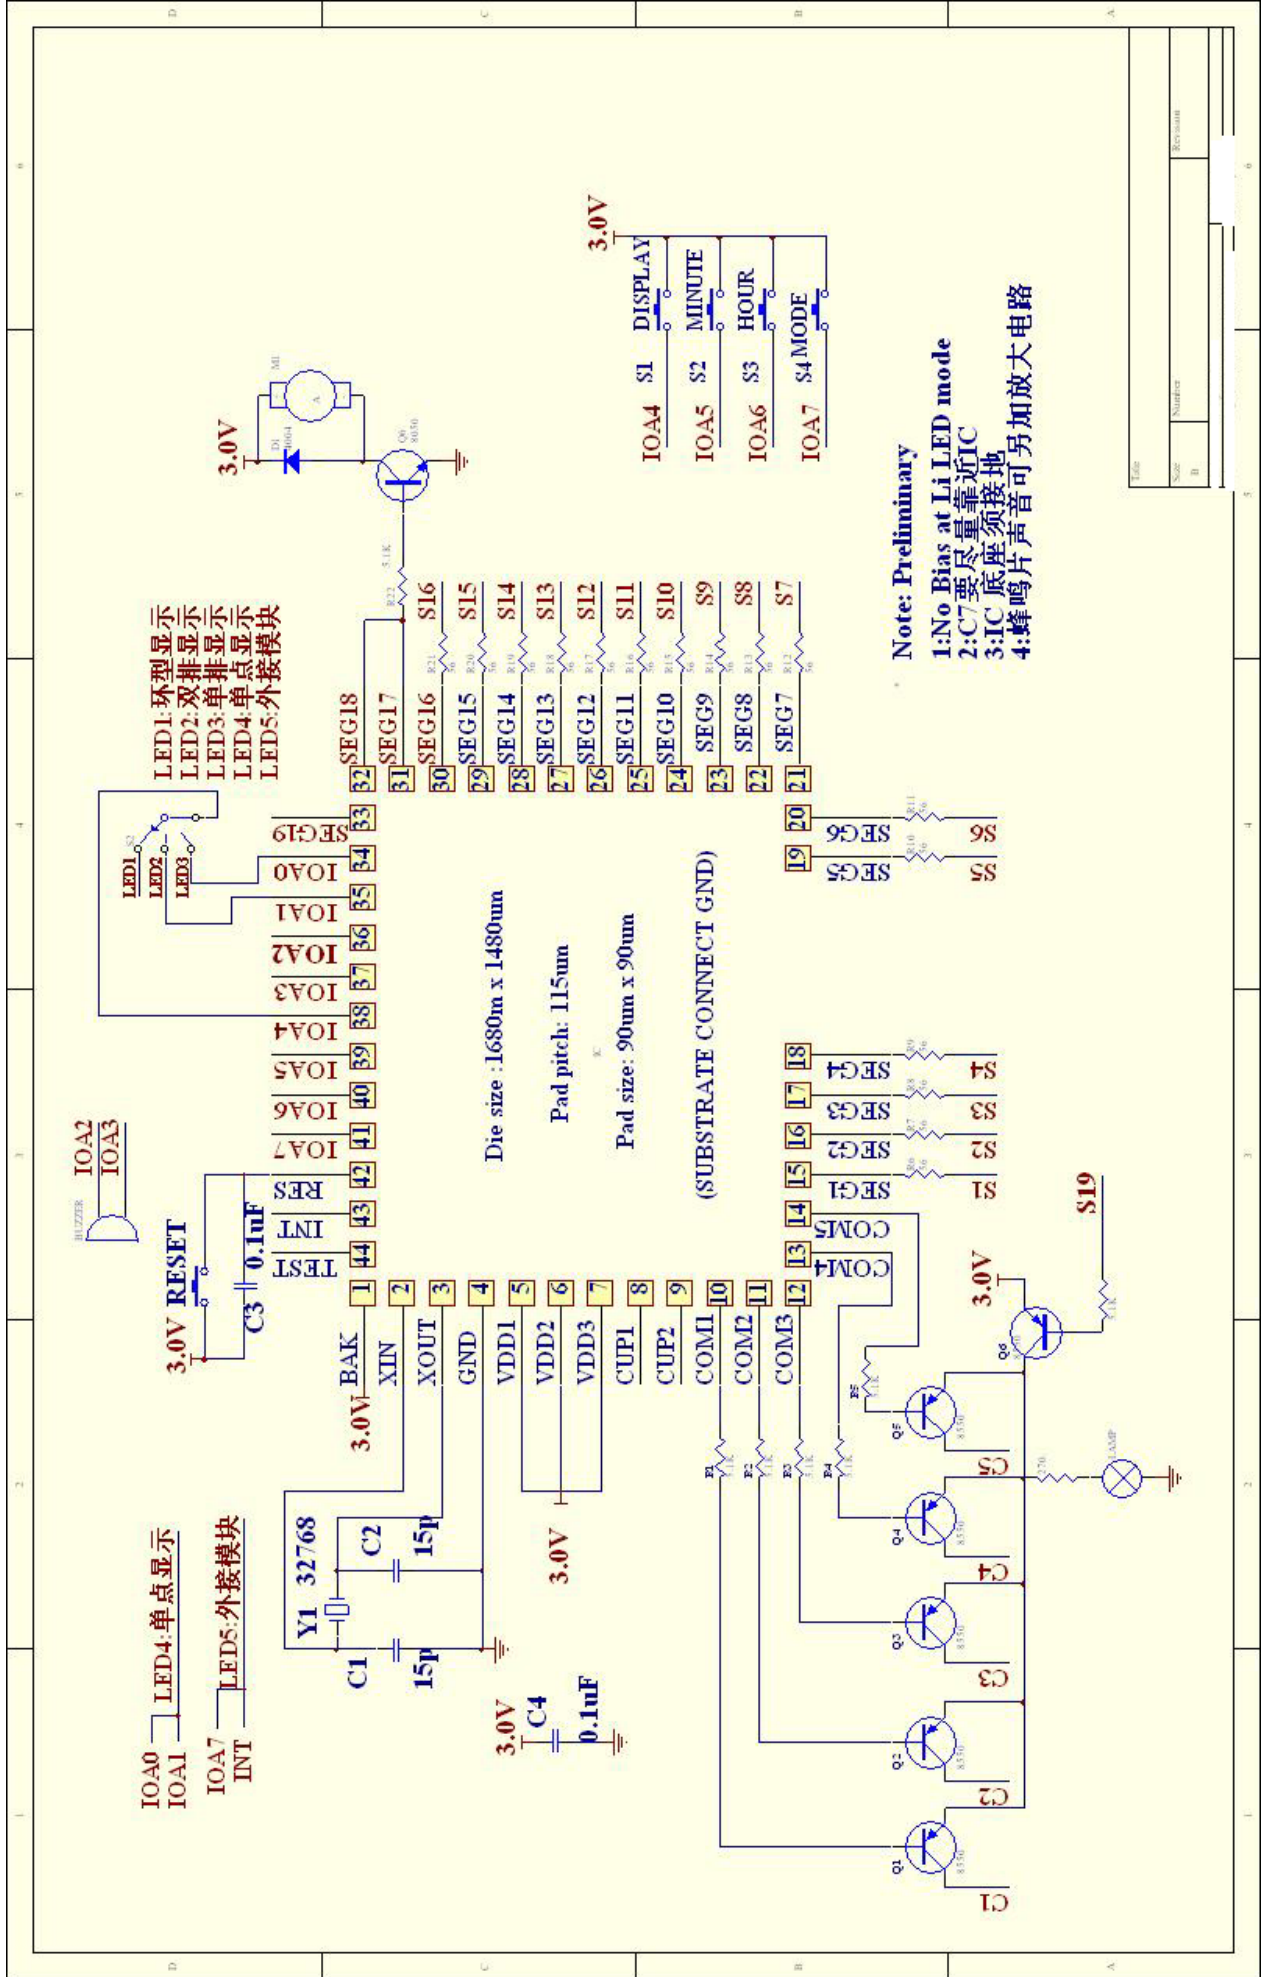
3.0V

IOA4 S1 DISPLAY
IOA5 S2 MINUTE
IOA6 S3 HOUR
IOA7 S4 MODE

3.0V
D1
M1
Q6

LED1:环型显示
LED2:双排显示
LED3:单排显示
LED4:单点显示
LED5:外接模块

Note: Preliminary
1:No Bias at Li LED mode
2:C7要尽量靠近IC
3:IC底座须接地
4:蜂鸣片声音可另加放大电路

SEG18 SEG17 SEG16 SEG15 SEG14 SEG13 SEG12 SEG11 SEG10 SEG9 SEG8 SEG7
S16 S15 S14 S13 S12 S11 S10 S9 S8 S7
32 31 30 29 28 27 26 25 24 23 22 21
33 SEG19
34 IOA0
35 IOA1
36 IOA2
37 IOA3
38 IOA4
39 IOA5
40 IOA6
41 IOA7
42 RES
43 INT
44 TEST
20 SEG6 S6
19 SEG5 S5
18 SEG4 S4
17 SEG3 S3
16 SEG2 S2
15 SEG1 S1
14 COM5
13 COM4
LED1 LED2 LED3

Die size : 1680um x 1480um
Pad pitch: 115um
Pad size: 90um x 90um
(SUBSTRATE CONNECT GND)

BUZZER IOA2 IOA3
3.0V RESET
C3 0.1uF

1 BAK
2 XIN
3 XOUT
4 GND
5 VDD1
6 VDD2
7 VDD3
8 CUP1
9 CUP2
10 COM1
11 COM2
12 COM3
3.0V
3.0V

Y1 32768
C2 15p
C1 15p
3.0V C4 0.1uF

IOA0 LED4:单点显示
IOA1
IOA7 LED5:外接模块
INT

3.0V S19
Q1 Q2 Q3 Q4 Q5 Q6
C1 C2 C3 C4 C5
LAMP